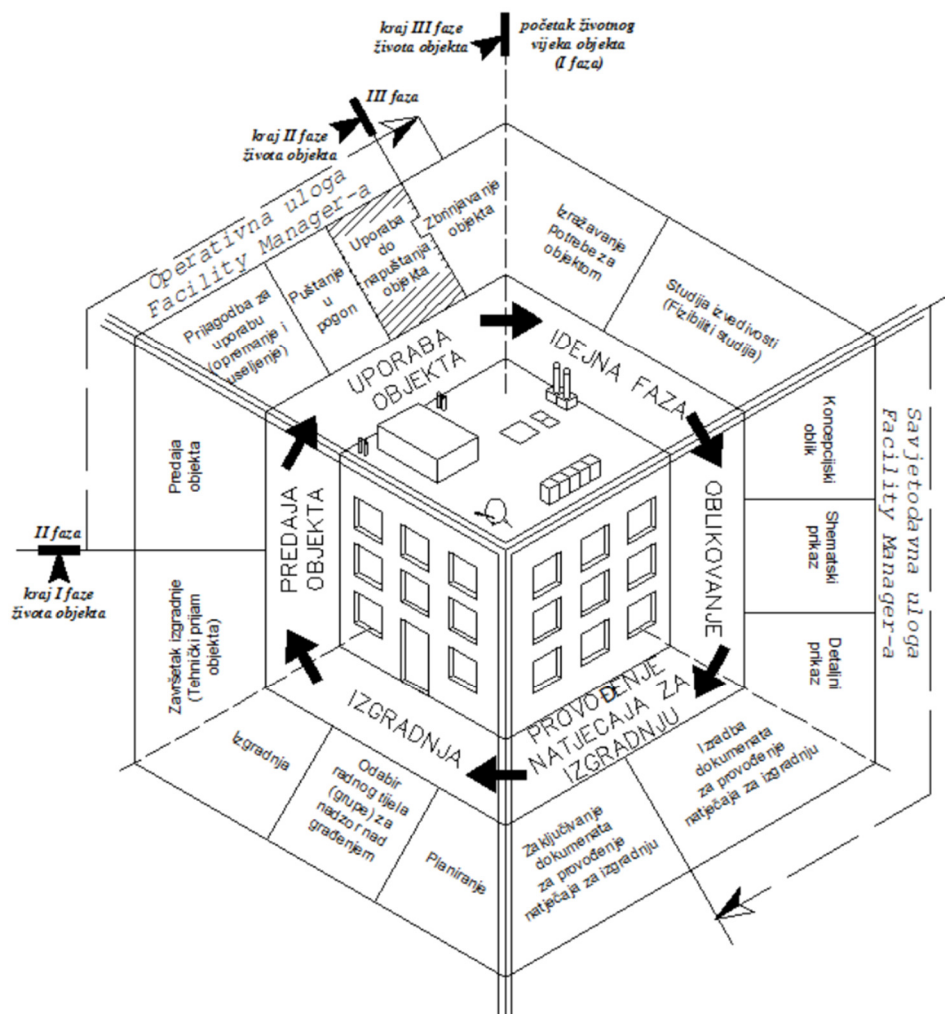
kraj III faze života objekta

početak životnog vijeka objekta (I faza)

III faza

kraj II faze života objekta

Operativna uloga Facility Manager-a

Izražavanje potrebe za objektom

Studija izvedivosti (Fizibiliti studija)

Zbrinjavanje objekta

Uporaba do napuštanja objekta

Puštanje u pogon

Prilagodba za uporabu (opremanje i useljenje)

UPORABA OBJEKTA

IDEJNA FAZA

Savjetodavna uloga Facility Manager-a

Konceptijski oblik

Shematski prikaz

Detaljni prikaz

OBLIKOVANJE

Predaja objekta

PREDAJA OBJEKTA

II faza

kraj I faze života objekta

Završetak izgradnje (Tehnički prijam objekta)

IZGRADNJA

PROVOĐENJE NATJECAJA ZA IZGRADNJU

Izgradnja

Odabir radnog tijela (grupe) za nadzor nad građenjem

Planiranje

Zaključivanje dokumenata za provođenje natječaja za izgradnju

Izradba dokumenata za provođenje natječaja za izgradnju